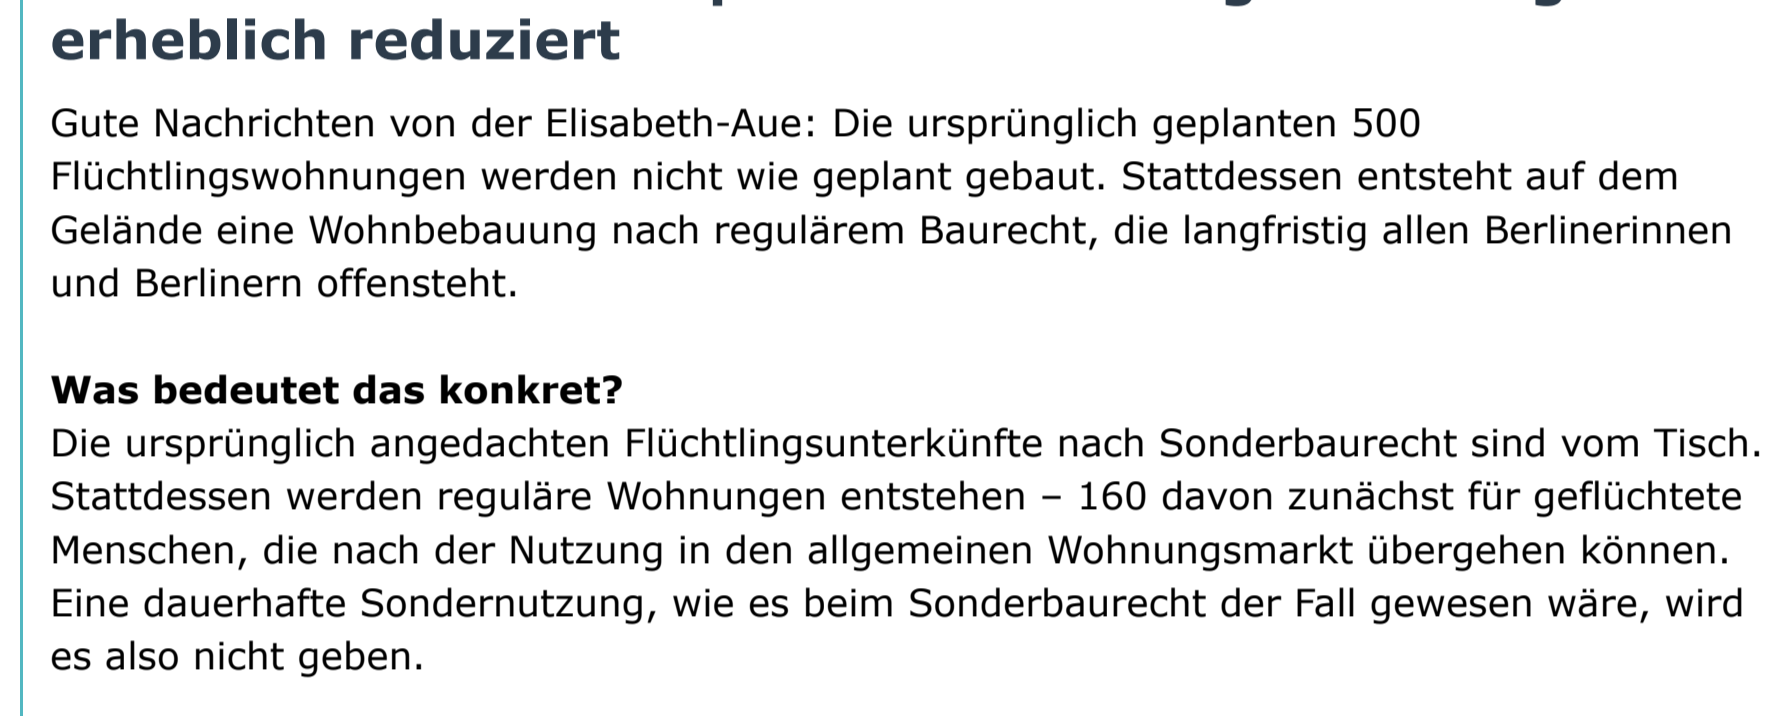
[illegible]
erheblich reduziert

Gute Nachrichten von der Elisabeth-Aue: Die ursprünglich geplanten 500 Flüchtlingswohnungen werden nicht wie geplant gebaut. Stattdessen entsteht auf dem Gelände eine Wohnbebauung nach regulärem Baurecht, die langfristig allen Berlinerinnen und Berlinern offensteht.

**Was bedeutet das konkret?**
Die ursprünglich angedachten Flüchtlingsunterkünfte nach Sonderbaurecht sind vom Tisch. Stattdessen werden reguläre Wohnungen entstehen – 160 davon zunächst für geflüchtete Menschen, die nach der Nutzung in den allgemeinen Wohnungsmarkt übergehen können. Eine dauerhafte Sondernutzung, wie es beim Sonderbaurecht der Fall gewesen wäre, wird es also nicht geben.